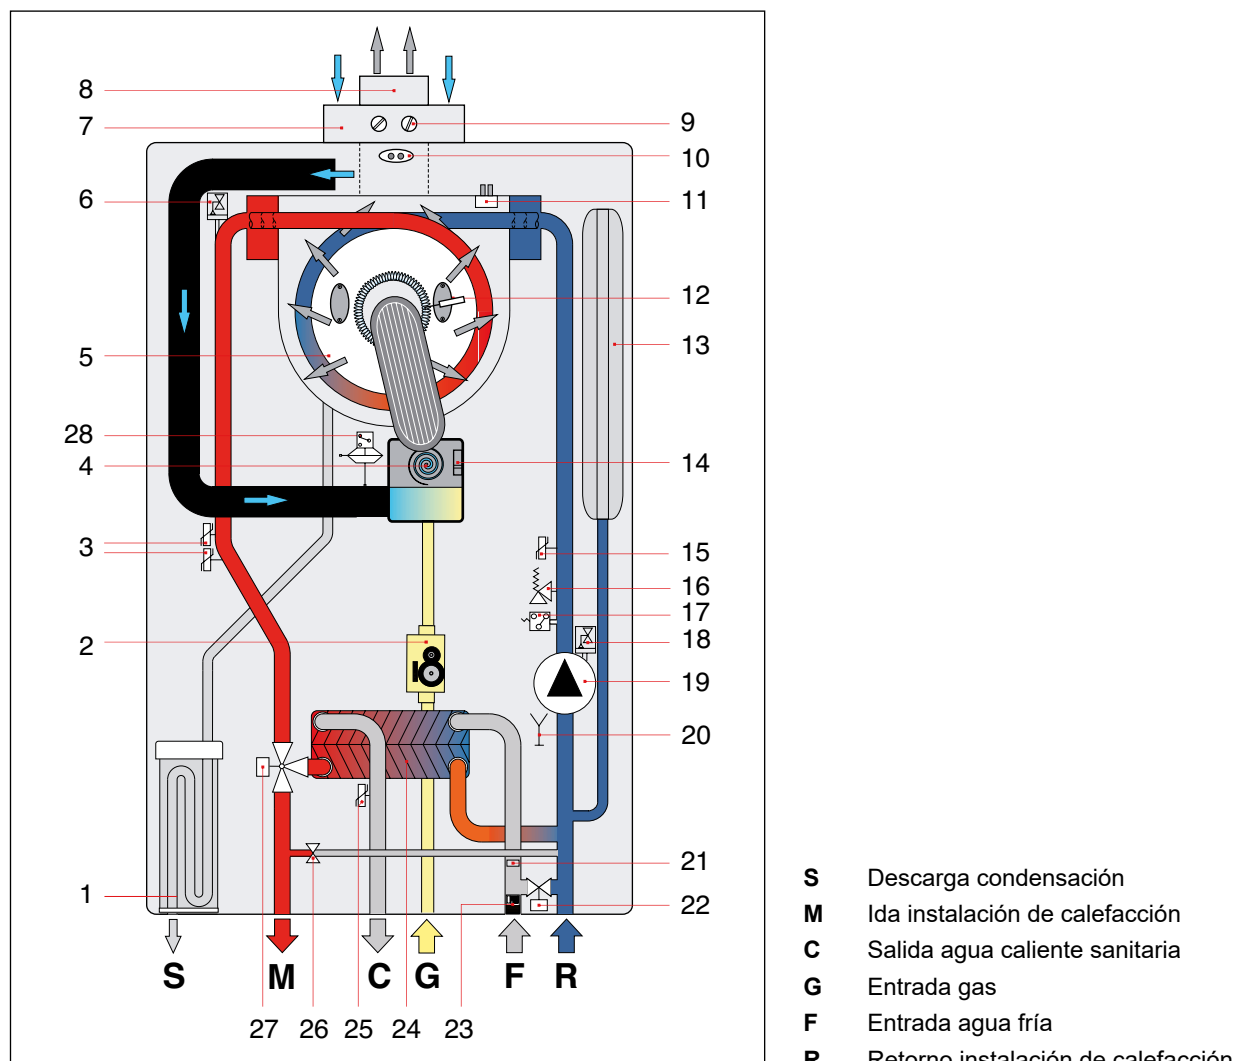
8
7
6
5
28
4
3
2
1
9
10
11
12
13
14
15
16
17
18
19
20
21
22
S M C G F R
27 26 25 24 23

**S** Descarga condensación
**M** Ida instalación de calefacción
**C** Salida agua caliente sanitaria
**G** Entrada gas
**F** Entrada agua fría
**R** Retorno instalación de calefacción